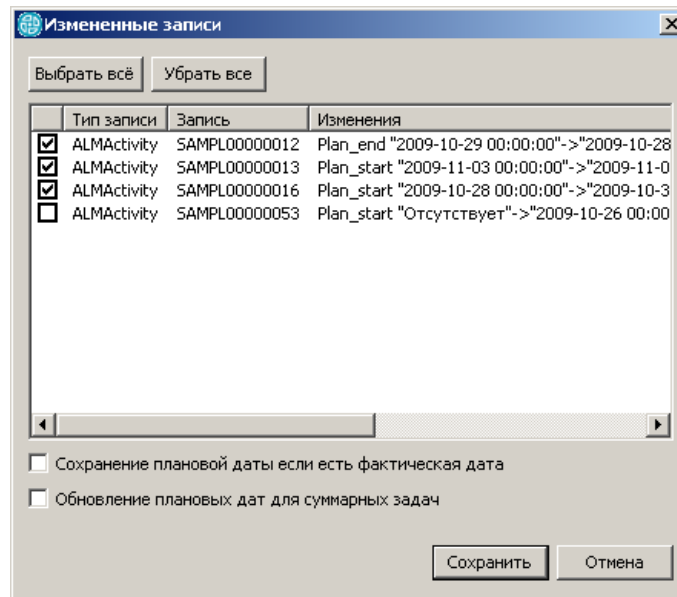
Измененные записи

Выбрать всё | Убрать все

| | Тип записи | Запись | Изменения |
|---|---|---|---|
| ☑ | ALMActivity | SAMPL00000012 | Plan_end "2009-10-29 00:00:00"->"2009-10-28 |
| ☑ | ALMActivity | SAMPL00000013 | Plan_start "2009-11-03 00:00:00"->"2009-11-0 |
| ☑ | ALMActivity | SAMPL00000016 | Plan_start "2009-10-28 00:00:00"->"2009-10-3 |
| ☐ | ALMActivity | SAMPL00000053 | Plan_start "Отсутствует"->"2009-10-26 00:00 |

☐ Сохранение плановой даты если есть фактическая дата

☐ Обновление плановых дат для суммарных задач

Сохранить | Отмена